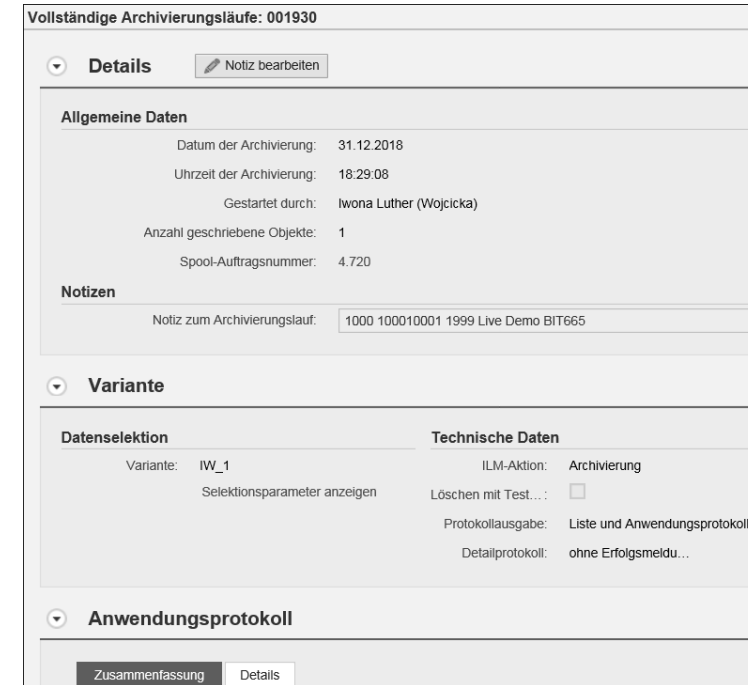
Vollständige Archivierungsläufe: 001930

Details

Notiz bearbeiten

Allgemeine Daten

Datum der Archivierung: 31.12.2018

Uhrzeit der Archivierung: 18:29:08

Gestartet durch: Iwona Luther (Wojcicka)

Anzahl geschriebene Objekte: 1

Spool-Auftragsnummer: 4.720

Notizen

Notiz zum Archivierungslauf: 1000 100010001 1999 Live Demo BIT665

Variante

Datenselektion

Variante: IW_1

Selektionsparameter anzeigen

Technische Daten

ILM-Aktion: Archivierung

Löschen mit Test...:

Protokollausgabe: Liste und Anwendungsprotokoll

Detailprotokoll: ohne Erfolgsmeldu...

Anwendungsprotokoll

Zusammenfassung

Details